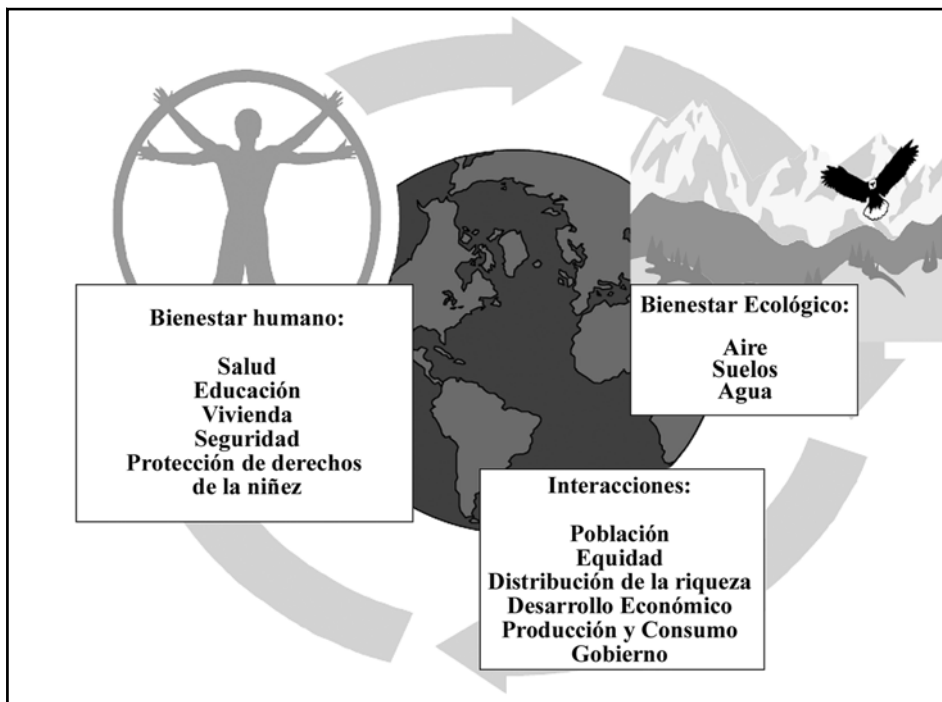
Bienestar humano:

Salud
Educación
Vivienda
Seguridad
Protección de derechos de la niñez

Bienestar Ecológico:

Aire
Suelos
Agua

Interacciones:

Población
Equidad
Distribución de la riqueza
Desarrollo Económico
Producción y Consumo
Gobierno